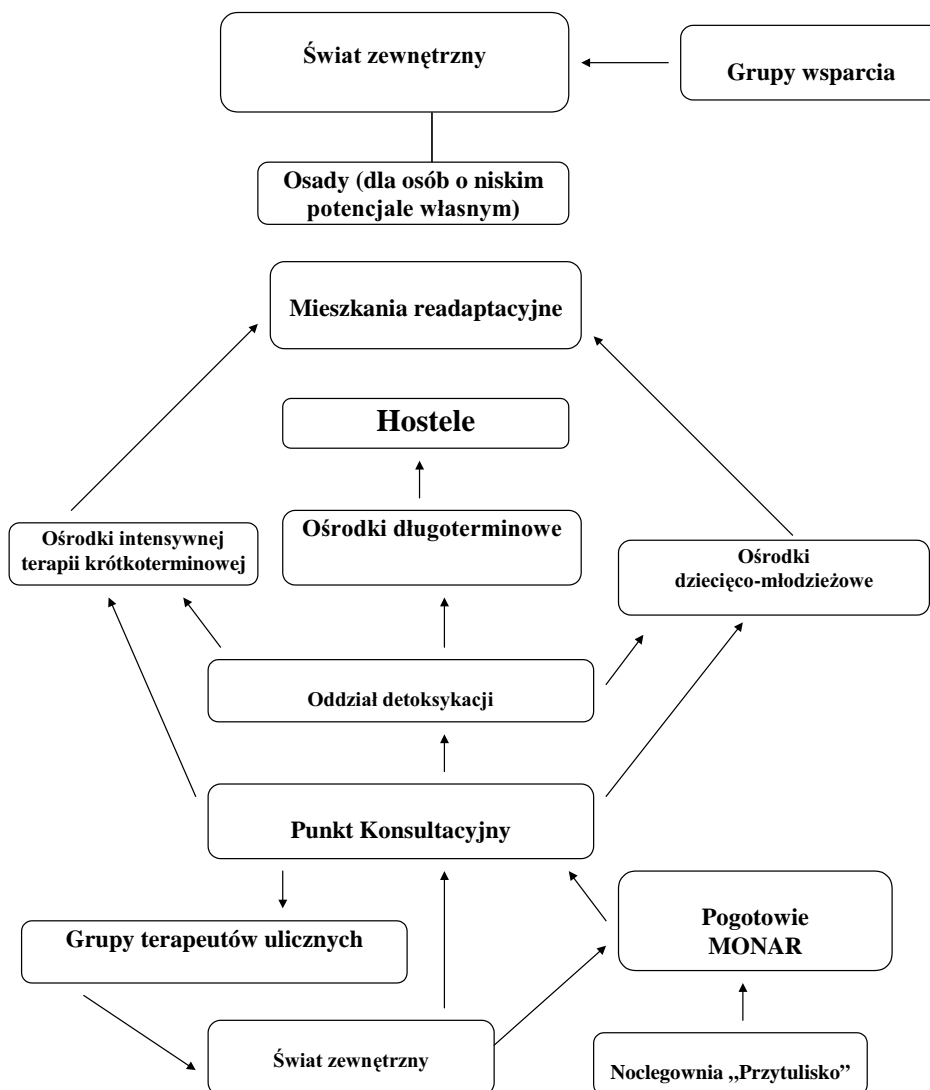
Świat zewnętrzny

Grupy wsparcia

Osady (dla osób o niskim potencjale własnym)

Mieszkania readaptacyjne

Hostele

Ośrodki intensywnej terapii krótkoterminowej

Ośrodki długoterminowe

Ośrodki dziecięco-młodzieżowe

Oddział detoksykacji

Punkt Konsultacyjny

Grupy terapeutów ulicznych

Pogotowie MONAR

Świat zewnętrzny

Noclegownia „Przytulisko"